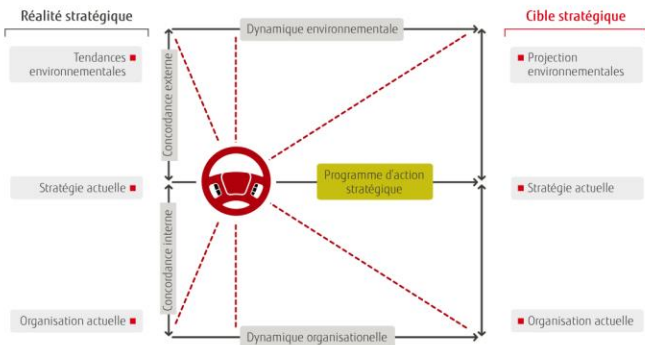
Réalité stratégique

Tendances environnementales

Stratégie actuelle

Organisation actuelle

Dynamique environnementale

Concordance externe

Programme d'action stratégique

Concordance interne

Dynamique organisationelle

Cible stratégique

Projection environnementales

Stratégie actuelle

Organisation actuelle